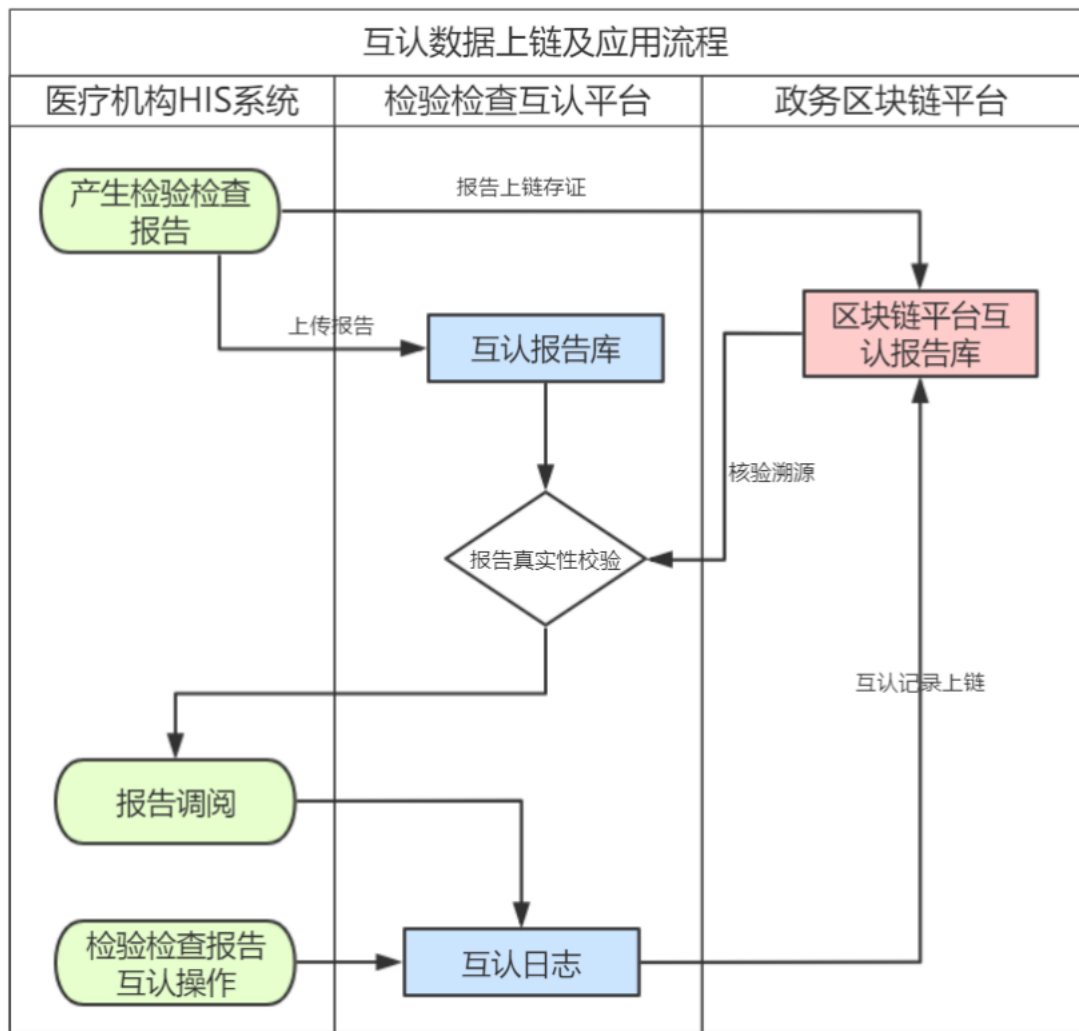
互认数据上链及应用流程

| 医疗机构HIS系统 | 检验检查互认平台 | 政务区块链平台 |
|---|---|---|

产生检验检查报告

报告上链存证

区块链平台互认报告库

上传报告

互认报告库

核验溯源

报告真实性校验

互认记录上链

报告调阅

检验检查报告互认操作

互认日志